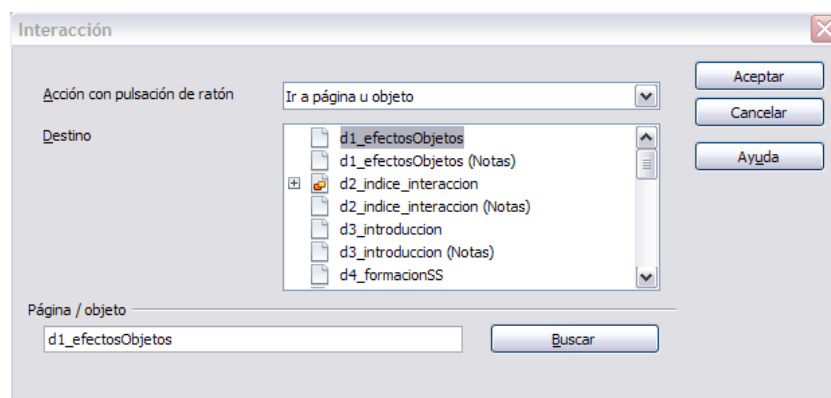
Interacción

Acción con pulsación de ratón
Ir a página u objeto

Destino
d1_efectosObjetos
d1_efectosObjetos (Notas)
d2_indice_interaccion
d2_indice_interaccion (Notas)
d3_introduccion
d3_introduccion (Notas)
d4_formacionSS

Aceptar
Cancelar
Ayuda

Página / objeto
d1_efectosObjetos
Buscar